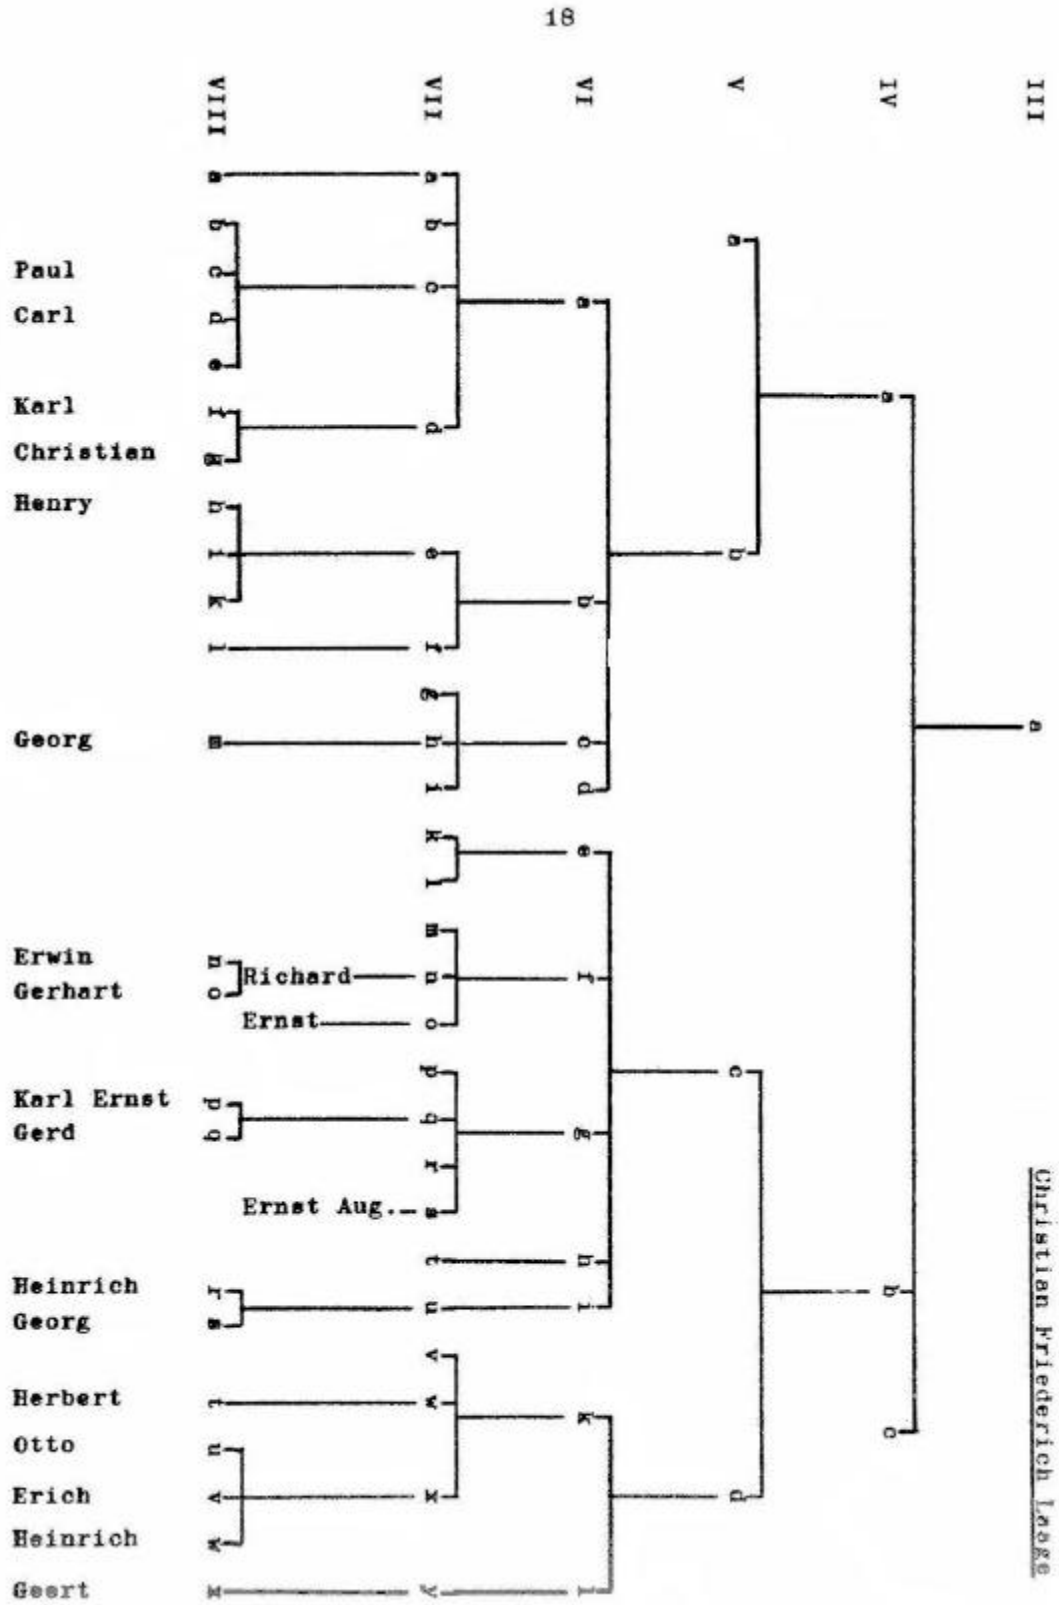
18

VIII VII VI V IV III

Christian Friederich Laage

a a
b b a
Paul c c a
Carl d
e
Karl f d a
Christian g
Henry h
i e b
k b
l f
g
Georg m h c a
i d
k e
l
m
Erwin n Richard n f
Gerhart o
Ernst o c
p
Karl Ernst p q g
Gerd q
r
Ernst Aug. s
t h b
Heinrich r u i
Georg s
v c
Herbert t w k
Otto u
Erich v x d
Heinrich w
Geert x y l